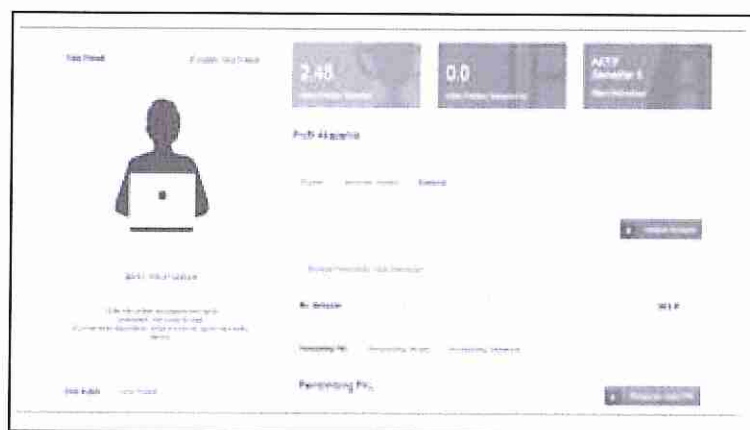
Data Pribadi

Ubah Foto Profil

2.48
Indeks Prestasi Kumulatif

0.0
Indeks Prestasi Semester

AKTIF
Semester 1
Status Mahasiswa

Profil Akademik

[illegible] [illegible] Semester

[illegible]

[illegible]

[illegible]

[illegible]

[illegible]

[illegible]

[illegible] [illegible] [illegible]

Data Kuliah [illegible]

Pembimbing PKL

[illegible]